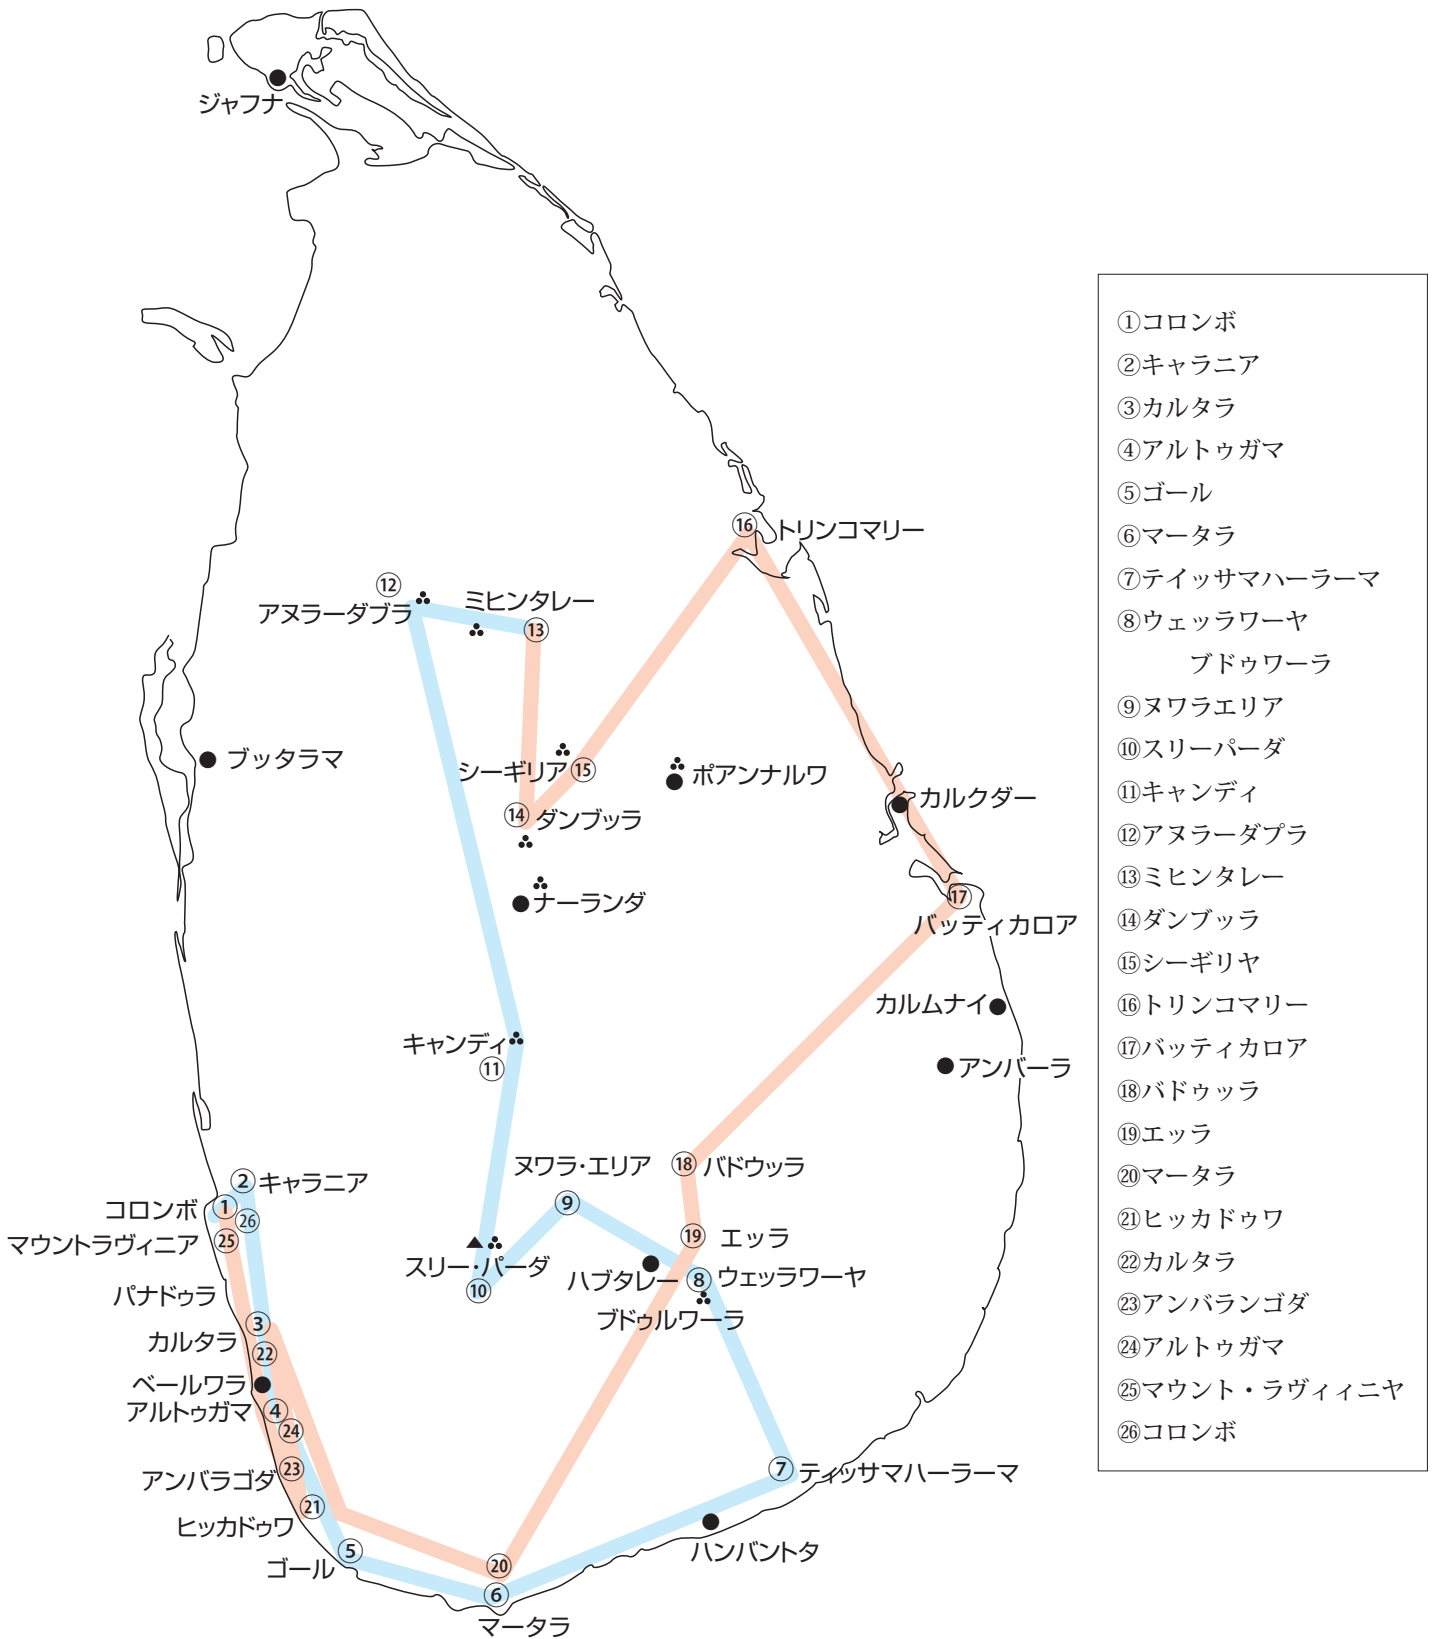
ジャフナ

⑯トリンコマリー
⑫
アヌラーダブラ
ミヒンタレー
⑬
ブッタラマ
シーギリア⑮
ポアンナルワ
⑭ダンブッラ
カルクダー
ナーランダ
⑰
バッティカロア
カルムナイ
キャンディ
⑪
アンバーラ
ヌワラ・エリア
⑱バドウッラ
②キャラニア
コロンボ①
㉖
マウントラヴィニア㉕
⑨
⑲ エッラ
スリー・パーダ
⑩
ハプタレー
⑧ウェッラワーヤ
ブドゥルワーラ
パナドゥラ
カルタラ③
㉒
ベールワラ
アルトゥガマ④
㉔
アンバラゴダ㉓
⑦ティッサマハーラーマ
㉑
ヒッカドゥワ
ハンバントタ
⑤
ゴール
⑳
⑥
マータラ

①コロンボ
②キャラニア
③カルタラ
④アルトゥガマ
⑤ゴール
⑥マータラ
⑦テイッサマハーラーマ
⑧ウェッラワーヤ
ブドゥワーラ
⑨ヌワラエリア
⑩スリーパーダ
⑪キャンディ
⑫アヌラーダプラ
⑬ミヒンタレー
⑭ダンブッラ
⑮シーギリヤ
⑯トリンコマリー
⑰バッティカロア
⑱バドゥッラ
⑲エッラ
⑳マータラ
㉑ヒッカドゥワ
㉒カルタラ
㉓アンバランゴダ
㉔アルトゥガマ
㉕マウント・ラヴィィニヤ
㉖コロンボ